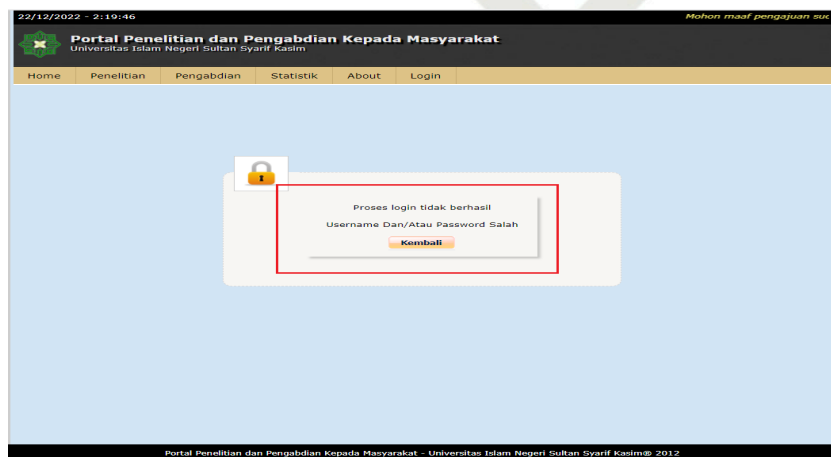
22/12/2022 - 2:19:46

Mohon maaf pengajuan suc

Portal Penelitian dan Pengabdian Kepada Masyarakat
Universitas Islam Negeri Sultan Syarif Kasim

Home | Penelitian | Pengabdian | Statistik | About | Login

Proses login tidak berhasil

Username Dan/Atau Password Salah

Kembali

Portal Penelitian dan Pengabdian Kepada Masyarakat - Universitas Islam Negeri Sultan Syarif Kasim® 2012